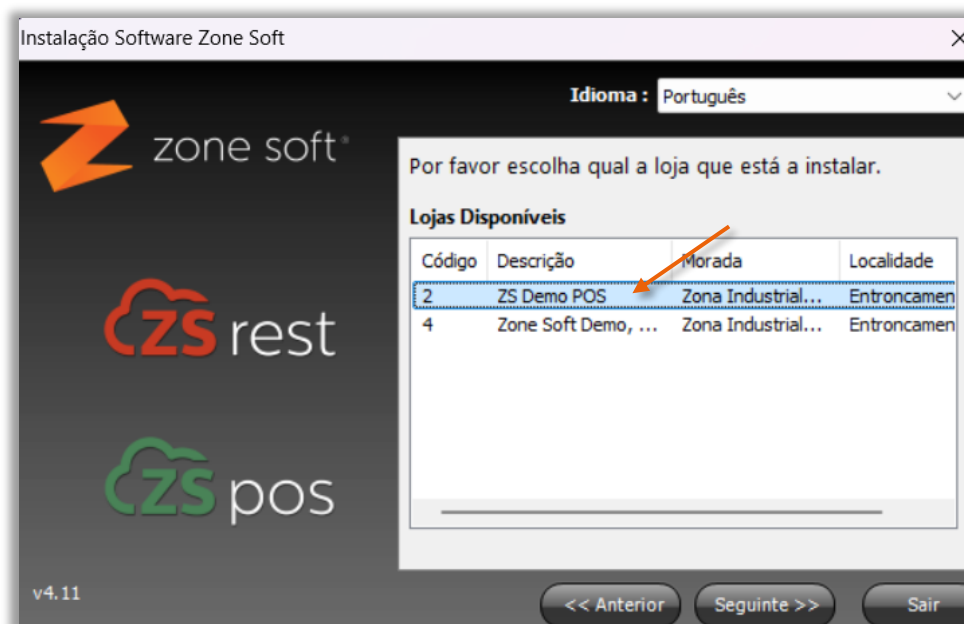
Instalação Software Zone Soft

Idioma : Português

zone soft

Por favor escolha qual a loja que está a instalar.

Lojas Disponíveis

| Código | Descrição | Morada | Localidade |
|---|---|---|---|
| 2 | ZS Demo POS | Zona Industrial... | Entroncamen |
| 4 | Zone Soft Demo, ... | Zona Industrial... | Entroncamen |

zs rest

zs pos

v4.11

<< Anterior

Seguinte >>

Sair